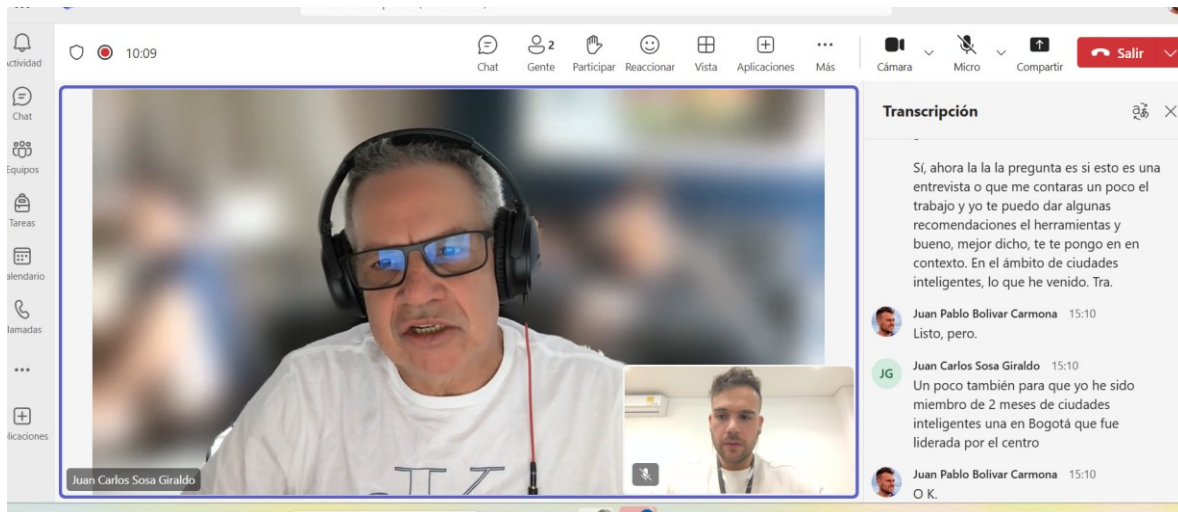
ctividad
Chat
Equipos
Tareas
alendario
lamadas
...
licaciones

10:09

Chat
2
Gente
Participar
Reaccionar
Vista
Aplicaciones
...
Más
Cámara
Micro
Compartir
Salir

Juan Carlos Sosa Giraldo

Transcripción

Sí, ahora la la la pregunta es si esto es una entrevista o que me contaras un poco el trabajo y yo te puedo dar algunas recomendaciones el herramientas y bueno, mejor dicho, te te pongo en en contexto. En el ámbito de ciudades inteligentes, lo que he venido. Tra.

Juan Pablo Bolivar Carmona 15:10
Listo, pero.

JG
Juan Carlos Sosa Giraldo 15:10
Un poco también para que yo he sido miembro de 2 meses de ciudades inteligentes una en Bogotá que fue liderada por el centro

Juan Pablo Bolivar Carmona 15:10
O K.